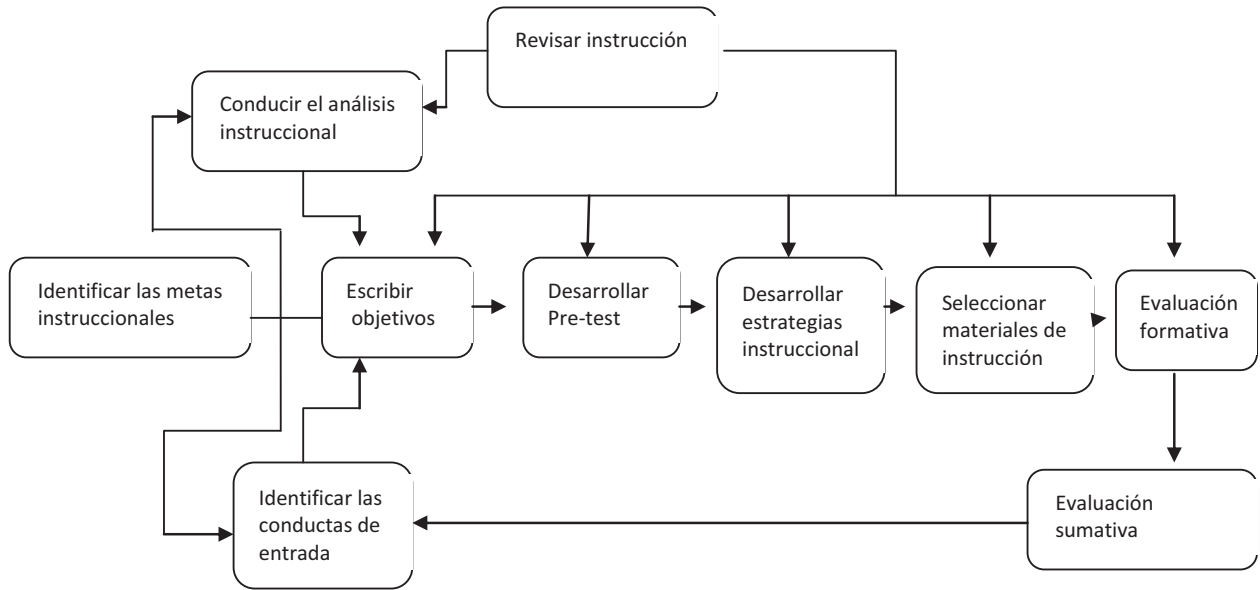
Revisar instrucción

Conducir el análisis instruccional

Identificar las metas instruccionales

Escribir objetivos

Desarrollar Pre-test

Desarrollar estrategias instruccional

Seleccionar materiales de instrucción

Evaluación formativa

Identificar las conductas de entrada

Evaluación sumativa